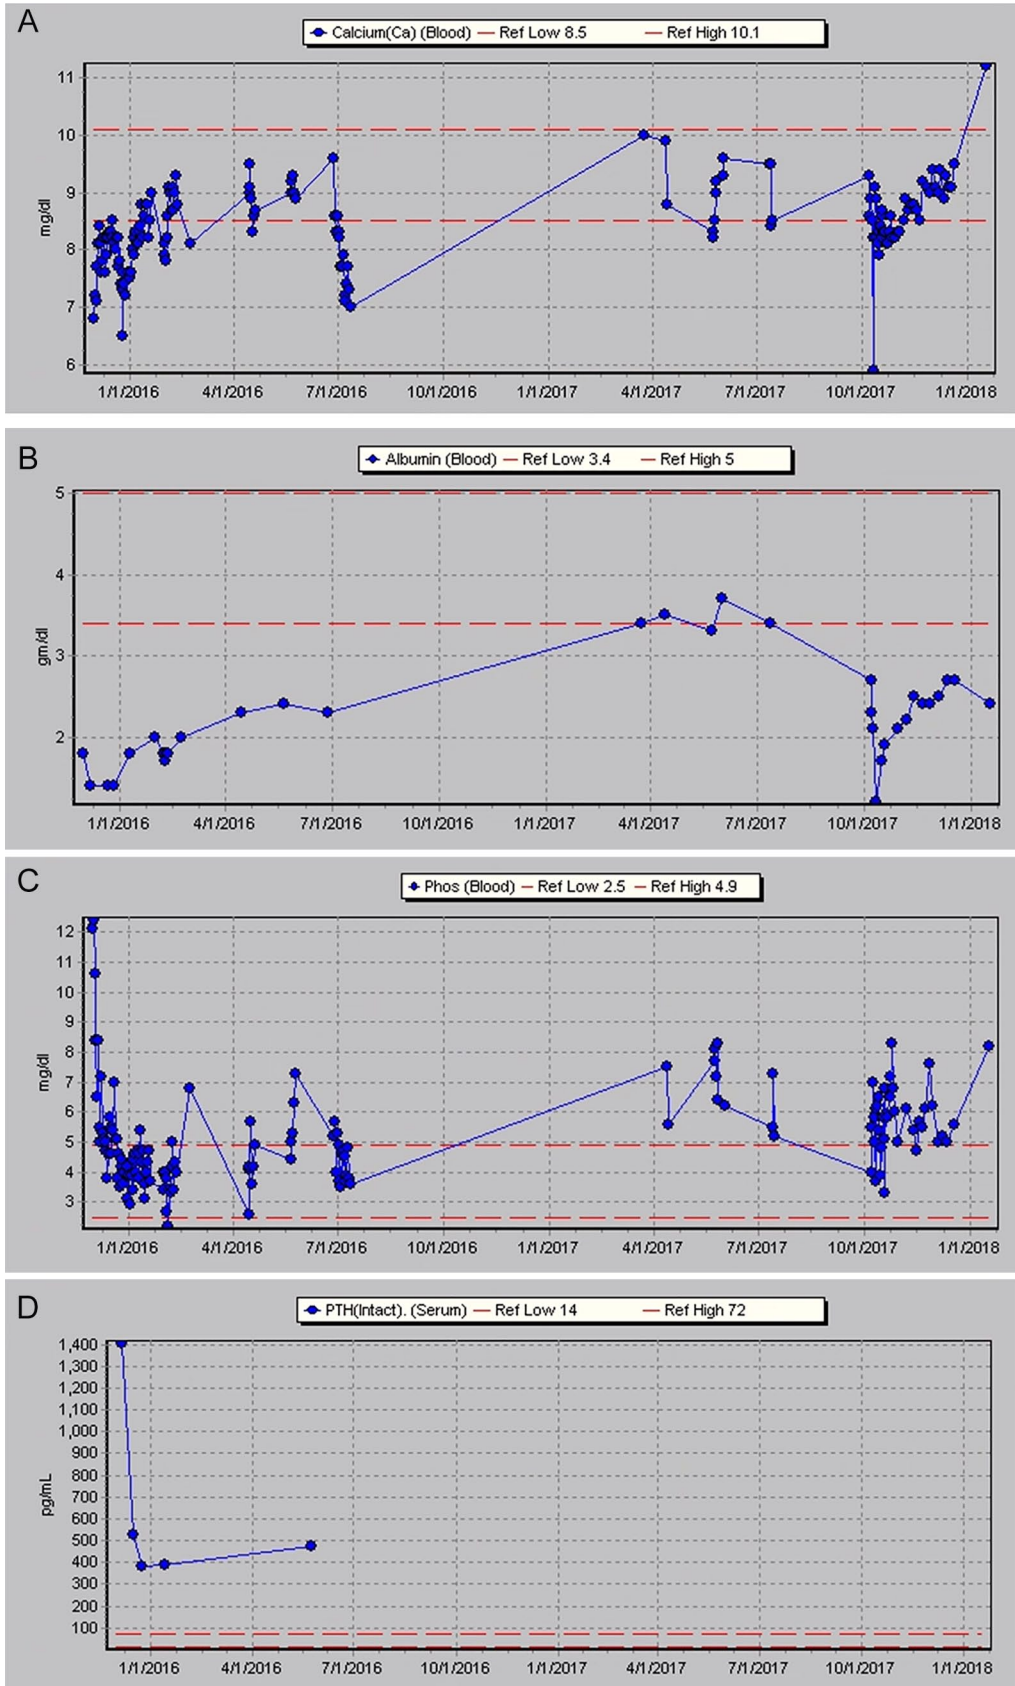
A

Calcium(Ca) (Blood) — Ref Low 8.5 — Ref High 10.1

mg/dl

11
10
9
8
7
6

1/1/2016 4/1/2016 7/1/2016 10/1/2016 1/1/2017 4/1/2017 7/1/2017 10/1/2017 1/1/2018

B

Albumin (Blood) — Ref Low 3.4 — Ref High 5

gm/dl

5
4
3
2

1/1/2016 4/1/2016 7/1/2016 10/1/2016 1/1/2017 4/1/2017 7/1/2017 10/1/2017 1/1/2018

C

Phos (Blood) — Ref Low 2.5 — Ref High 4.9

mg/dl

12
11
10
9
8
7
6
5
4
3

1/1/2016 4/1/2016 7/1/2016 10/1/2016 1/1/2017 4/1/2017 7/1/2017 10/1/2017 1/1/2018

D

PTH(Intact). (Serum) — Ref Low 14 — Ref High 72

pg/mL

1,400
1,300
1,200
1,100
1,000
900
800
700
600
500
400
300
200
100

1/1/2016 4/1/2016 7/1/2016 10/1/2016 1/1/2017 4/1/2017 7/1/2017 10/1/2017 1/1/2018